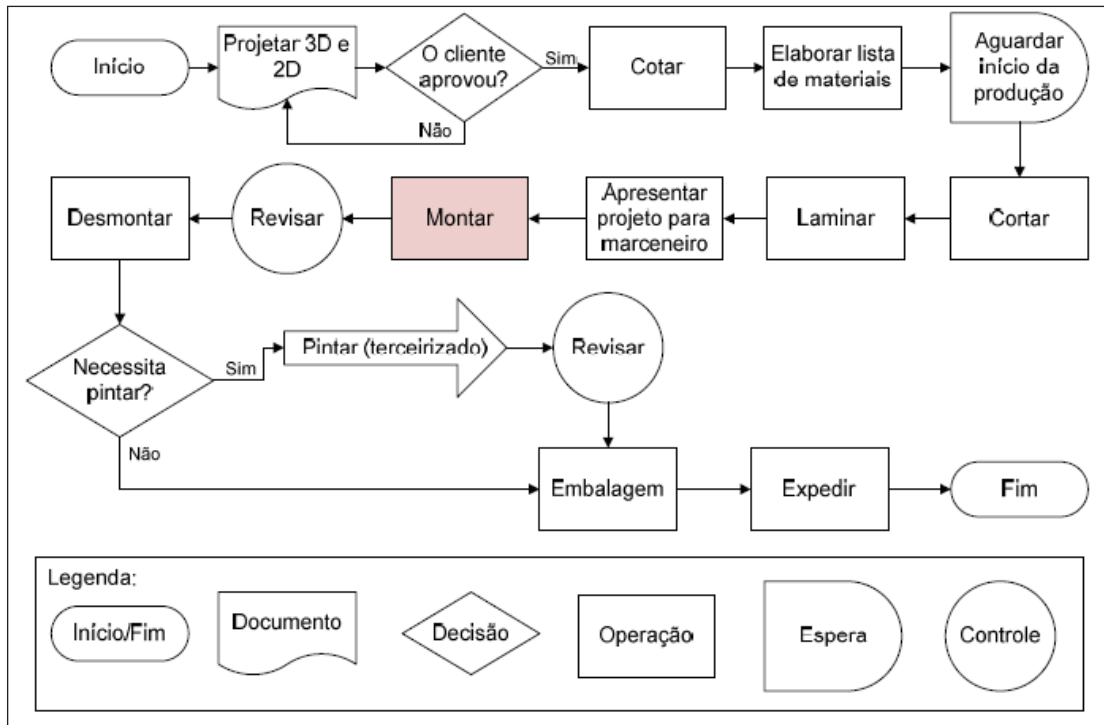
Início

Projetar 3D e 2D

O cliente aprovou?

Sim

Não

Cotar

Elaborar lista de materiais

Aguardar início da produção

Cortar

Laminar

Apresentar projeto para marceneiro

Montar

Revisar

Desmontar

Necessita pintar?

Sim

Pintar (terceirizado)

Revisar

Não

Embalagem

Expedir

Fim

Legenda:

Início/Fim

Documento

Decisão

Operação

Espera

Controle